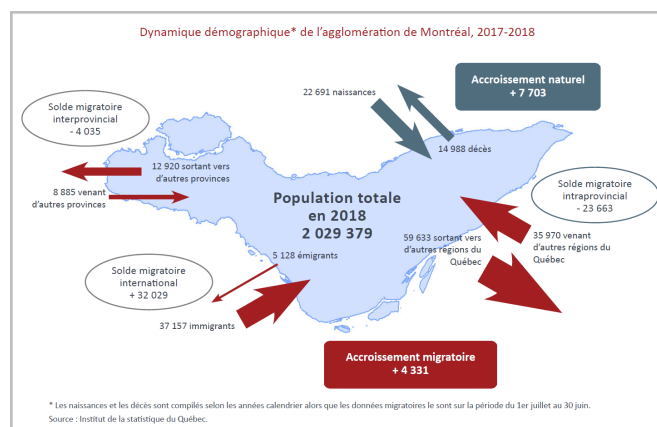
Dynamique démographique* de l'agglomération de Montréal, 2017-2018

22 691 naissances

Accroissement naturel
+ 7 703

14 988 décès

Solde migratoire interprovincial
- 4 035

12 920 sortant vers d'autres provinces

8 885 venant d'autres provinces

Population totale en 2018
2 029 379

Solde migratoire intraprovincial
- 23 663

35 970 venant d'autres régions du Québec

59 633 sortant vers d'autres régions du Québec

Solde migratoire international
+ 32 029

5 128 émigrants

37 157 immigrants

Accroissement migratoire
+ 4 331

* Les naissances et les décès sont compilés selon les années calendrier alors que les données migratoires le sont sur la période du 1er juillet au 30 juin.
Source : Institut de la statistique du Québec.